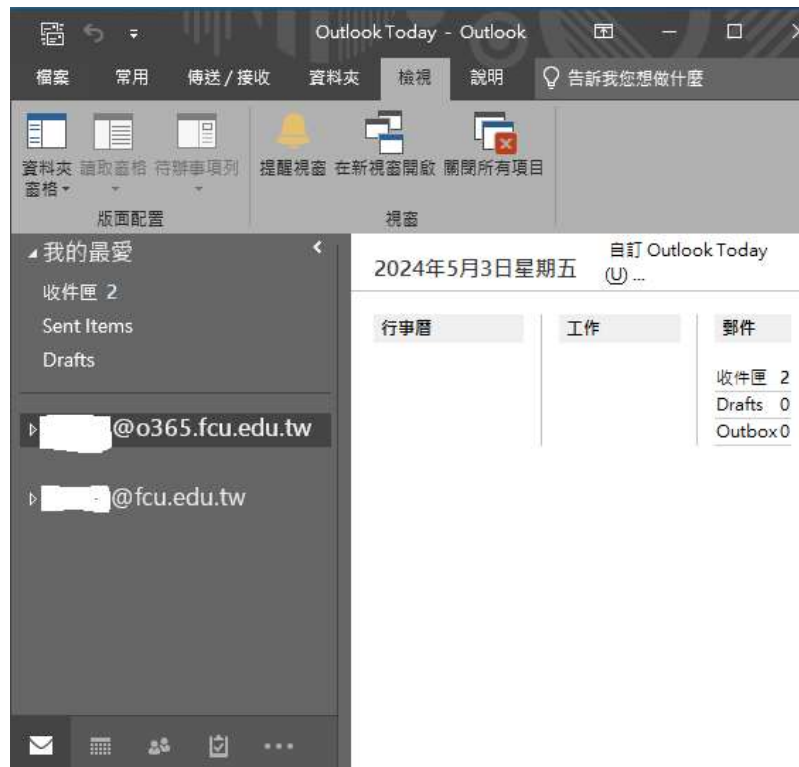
Outlook Today - Outlook

檔案 常用 傳送 / 接收 資料夾 檢視 說明 告訴我您想做什麼

資料夾窗格 讀取窗格 待辦事項列 提醒視窗 在新視窗開啟 關閉所有項目

版面配置 視窗

我的最愛
收件匣 2
Sent Items
Drafts

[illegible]@o365.fcu.edu.tw

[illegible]@fcu.edu.tw

2024年5月3日星期五 自訂 Outlook Today (U) ...

行事曆 工作 郵件

收件匣 2
Drafts 0
Outbox 0